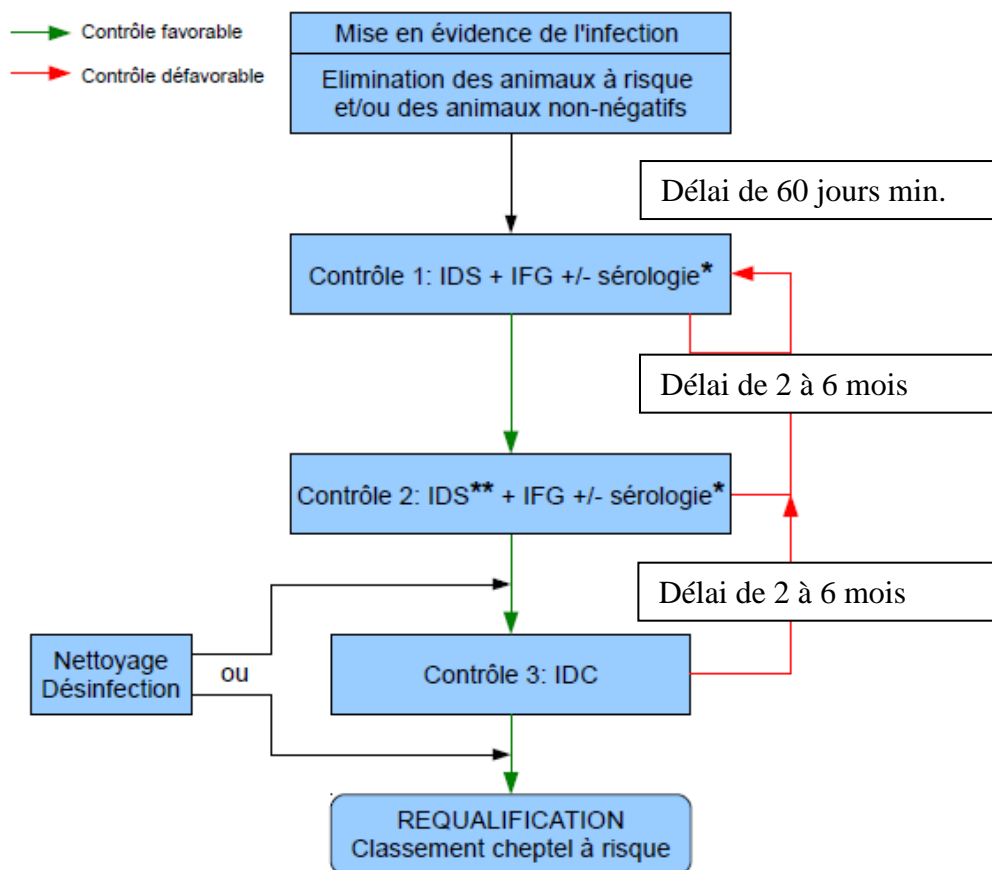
Contrôle favorable

Contrôle défavorable

Mise en évidence de l'infection

Elimination des animaux à risque et/ou des animaux non-négatifs

Délai de 60 jours min.

Contrôle 1: IDS + IFG +/- sérologie*

Délai de 2 à 6 mois

Contrôle 2: IDS** + IFG +/- sérologie*

Délai de 2 à 6 mois

Nettoyage Désinfection

ou

Contrôle 3: IDC

REQUALIFICATION
Classement cheptel à risque